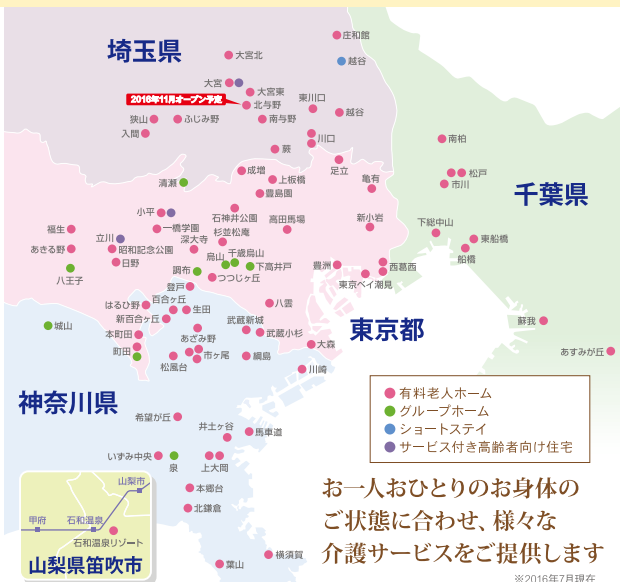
埼玉県

庄和館
大宮北
越谷
大宮
大宮東
東川口
2016年11月オープン予定
北与野
越谷
狭山
ふじみ野
南与野
入間
川口
南柏
蕨
川口
成増
松戸
上板橋
足立
亀有
市川
清瀬
豊島園
千葉県
小平
石神井公園
高田馬場
新小岩
下総中山
福生
一橋学園
杉並松庵
立川
深大寺
東船橋
昭和記念公園
烏山
千歳烏山
あきる野
船橋
日野
下高井戸
豊洲
西葛西
八王子
調布
つつじヶ丘
東京ベイ潮見
登戸
はるひ野
百合ヶ丘
八雲
新百合ヶ丘
生田
城山
武蔵新城
蘇我
東京都
本町田
武蔵小杉
あざみ野
大森
町田
あすみが丘
市ヶ尾
綱島
松風台
川崎
神奈川県

有料老人ホーム
グループホーム
ショートステイ
サービス付き高齢者向け住宅

希望が丘
井土ヶ谷
馬車道
いずみ中央
泉
上大岡
山梨市
本郷台
甲府
石和温泉
北鎌倉
石和温泉リゾート
山梨県笛吹市
葉山
横須賀

お一人おひとりのお身体の
ご状態に合わせ、様々な
介護サービスをご提供します
※2016年7月現在